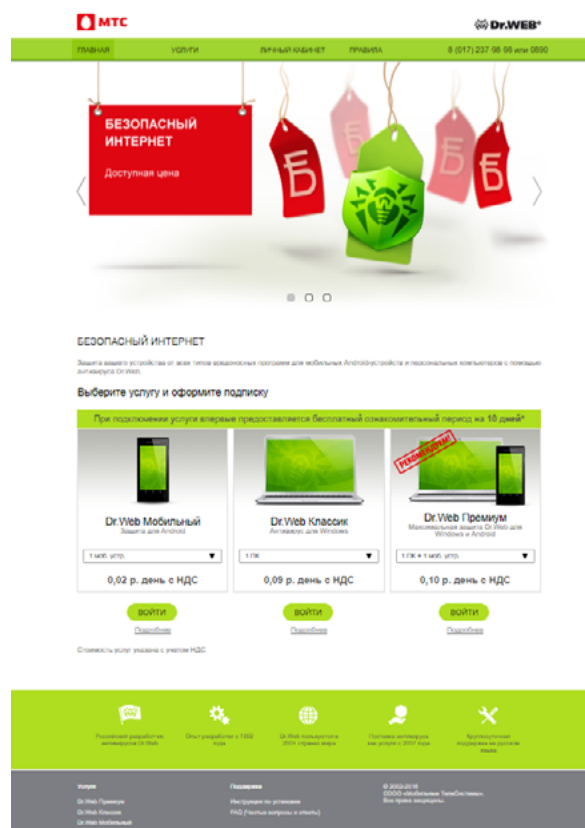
МТС

Dr.WEB®

ГЛАВНАЯ УСЛУГИ ЛИЧНЫЙ КАБИНЕТ ПРАВИЛА 8 (017) 237 98 98 или 0890

БЕЗОПАСНЫЙ ИНТЕРНЕТ

Доступная цена

Б

БЕЗОПАСНЫЙ ИНТЕРНЕТ

Защита вашего устройства от всех типов вредоносных программ для мобильных Android-устройств и персональных компьютеров с помощью антивируса Dr.Web.

Выберите услугу и оформите подписку

При подключении услуги впервые предоставляется бесплатный ознакомительный период на 10 дней*

РЕКОМЕНДУЕМ

| Dr.Web Мобильный | Dr.Web Классик | Dr.Web Премиум |
|---|---|---|
| Защита для Android | Антивирус для Windows | Максимальная защита Dr.Web для Windows и Android |
| 1 моб. устр. | 1 ПК | 1 ПК + 1 моб. устр. |
| 0,02 р. день с НДС | 0,09 р. день с НДС | 0,10 р. день с НДС |
| ВОЙТИ | ВОЙТИ | ВОЙТИ |
| Подробнее | Подробнее | Подробнее |

Стоимость услуг указана с учетом НДС

Российский разработчик антивирусов Dr.Web

Опыт разработки с 1992 года

Dr.Web пользуются в 200+ странах мира

Поставки антивирусов как услуги с 2007 года

Круглосуточная поддержка на русском языке

Услуги
Dr.Web Премиум
Dr.Web Классик
Dr.Web Мобильный

Поддержка
Инструкция по установке
FAQ (Частые вопросы и ответы)

© 2003-2016
ООО «Мобильные ТелеСистемы».
Все права защищены.